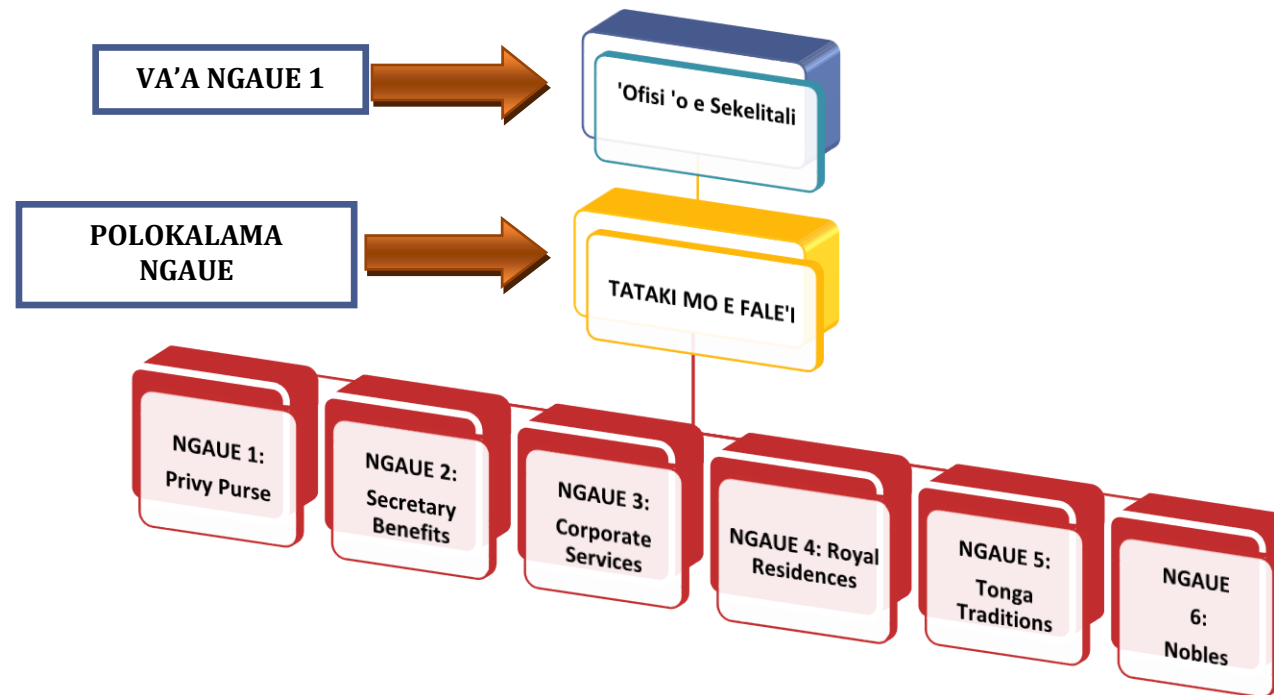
VA’A NGAUE 1

'Ofisi 'o e Sekelitali

POLOKALAMA NGAUE

TATAKI MO E FALE'I

NGAUE 1: Privy Purse

NGAUE 2: Secretary Benefits

NGAUE 3: Corporate Services

NGAUE 4: Royal Residences

NGAUE 5: Tonga Traditions

NGAUE 6: Nobles